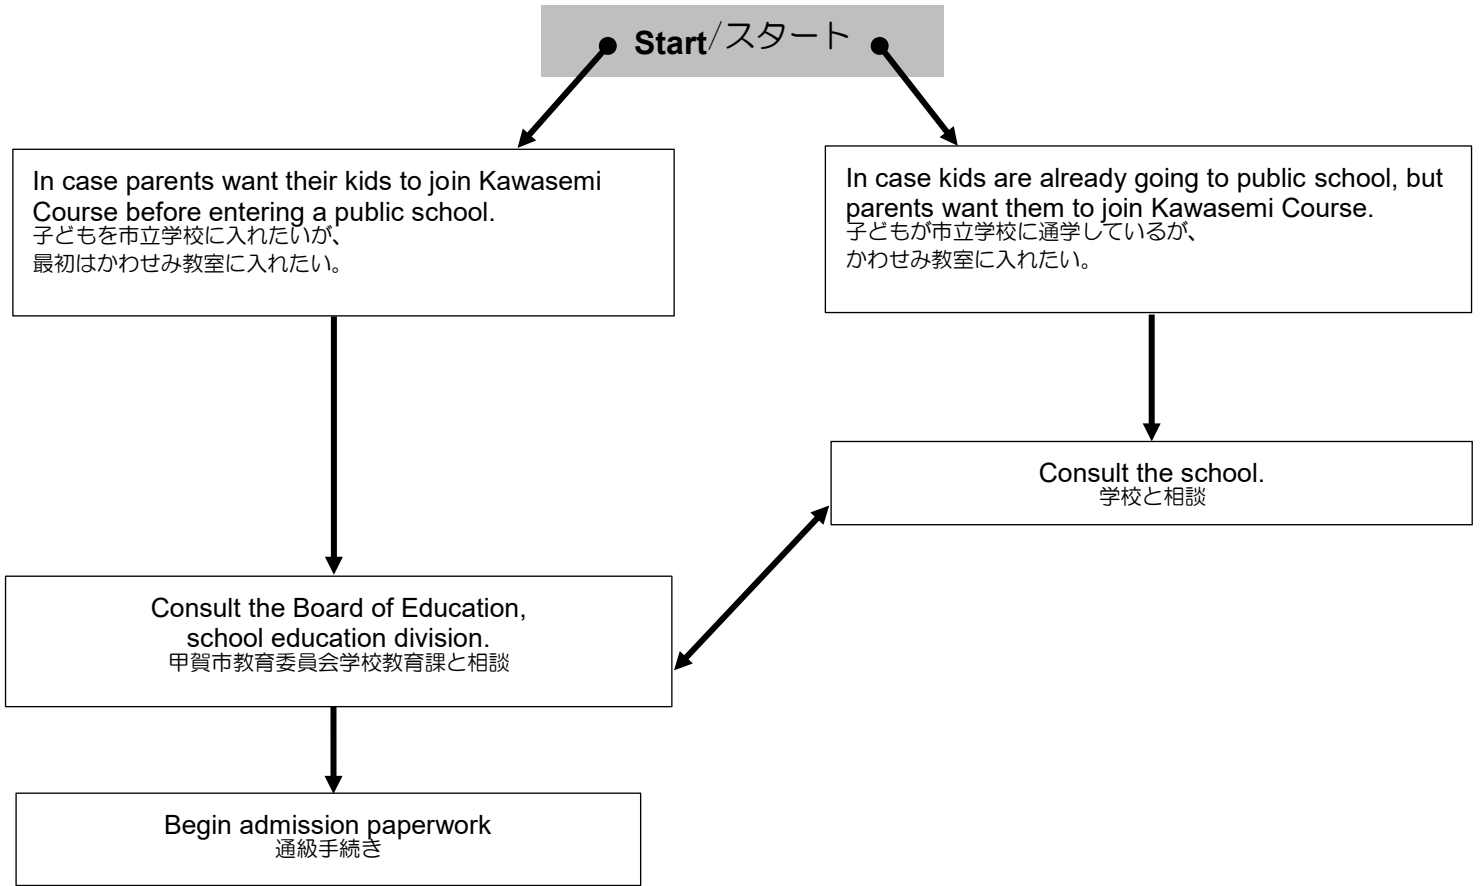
Start/スタート

In case parents want their kids to join Kawasemi Course before entering a public school.
子どもを市立学校に入れたいが、
最初はかわせみ教室に入れたい。

In case kids are already going to public school, but parents want them to join Kawasemi Course.
子どもが市立学校に通学しているが、
かわせみ教室に入れたい。

Consult the school.
学校と相談

Consult the Board of Education, school education division.
甲賀市教育委員会学校教育課と相談

Begin admission paperwork
通級手続き